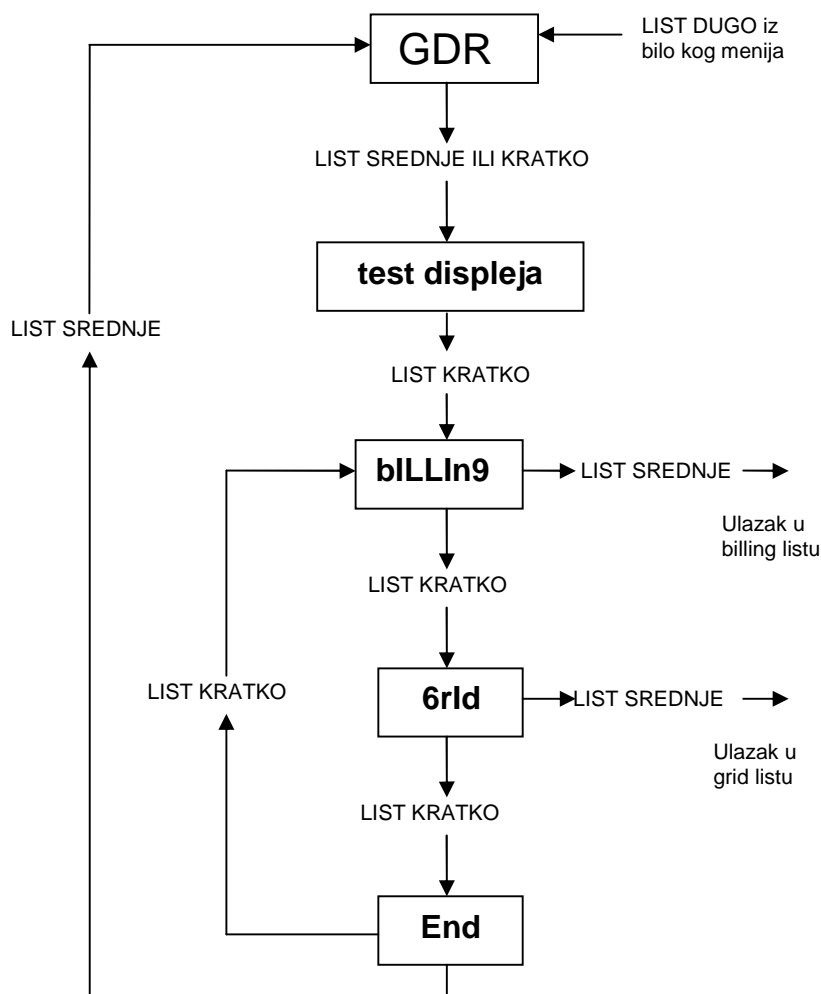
GDR

LIST DUGO iz bilo kog menija

LIST SREDNJE ILI KRATKO

test displeja

LIST SREDNJE

LIST KRATKO

bILLIn9

LIST SREDNJE

Ulazak u billing listu

LIST KRATKO

LIST KRATKO

6rId

LIST SREDNJE

Ulazak u grid listu

LIST KRATKO

End